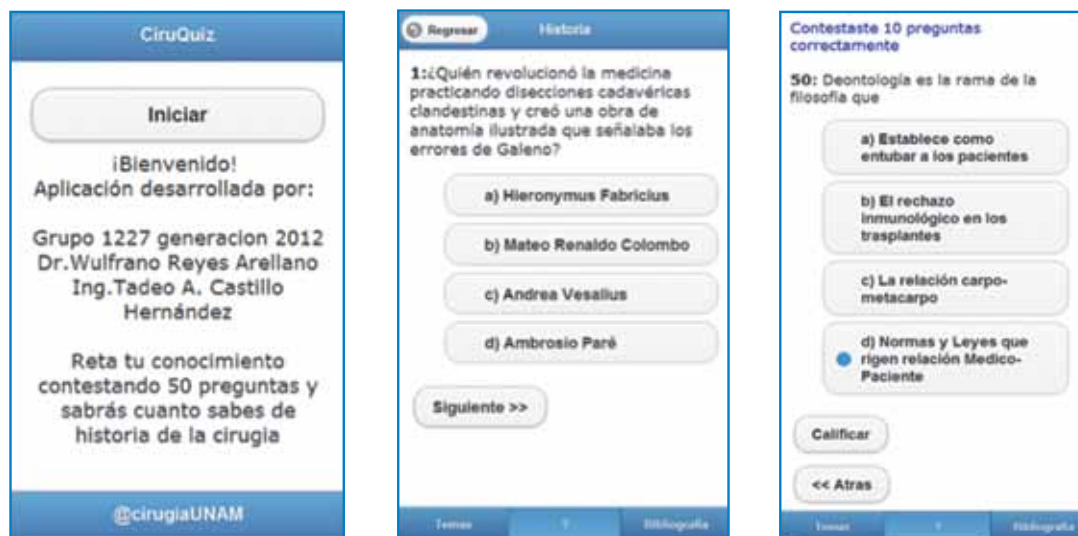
CiruQuiz

Iniciar

¡Bienvenido!
Aplicación desarrollada por:

Grupo 1227 generacion 2012
Dr.Wulfrano Reyes Arellano
Ing.Tadeo A. Castillo Hernández

Reta tu conocimiento contestando 50 preguntas y sabrás cuanto sabes de historia de la cirugia

@cirugiaUNAM

Regresar
Historia

1:¿Quién revolucionó la medicina practicando disecciones cadavéricas clandestinas y creó una obra de anatomia ilustrada que señalaba los errores de Galeno?

a) Hieronymus Fabricius

b) Mateo Renaldo Colombo

c) Andrea Vesalius

d) Ambrosio Paré

Siguiente >>

Temas
?
Bibliografia

Contestaste 10 preguntas correctamente

50: Deontología es la rama de la filosofia que

a) Establece como entubar a los pacientes

b) El rechazo inmunológico en los trasplantes

c) La relación carpo-metacarpo

d) Normas y Leyes que rigen relación Medico-Paciente

Calificar

<< Atras

Temas
?
Bibliografia